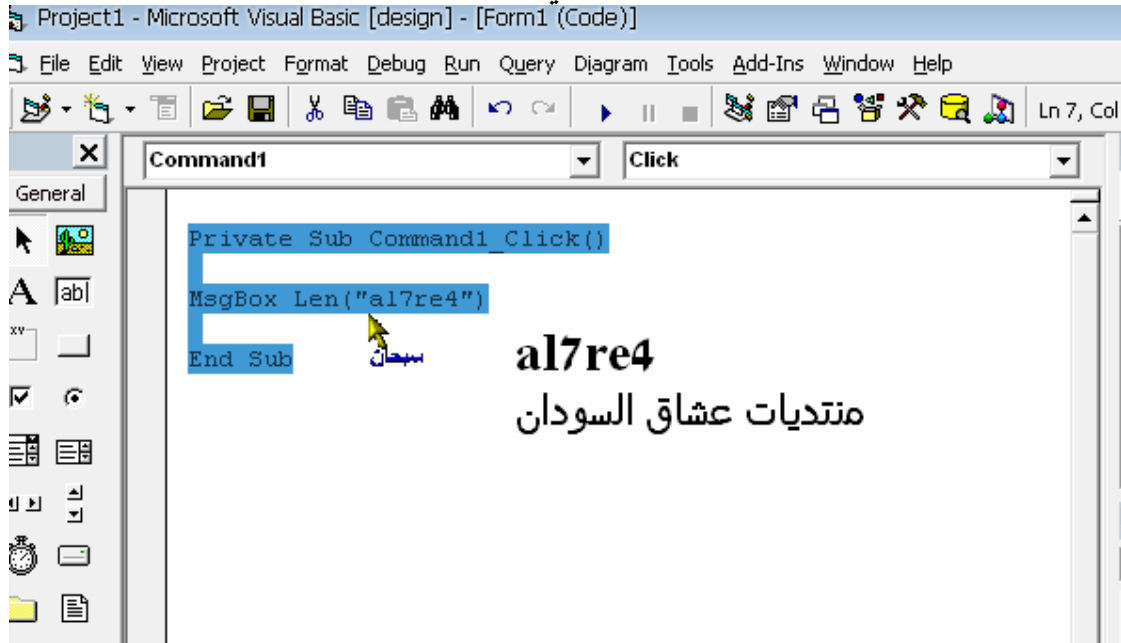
Project1 - Microsoft Visual Basic [design] - [Form1 (Code)]

File Edit View Project Format Debug Run Query Diagram Tools Add-Ins Window Help

Ln 7, Col

General

Command1

Click

Private Sub Command1_Click()

MsgBox Len("al7re4")

End Sub

سبحان

al7re4

منتديات عشاق السودان